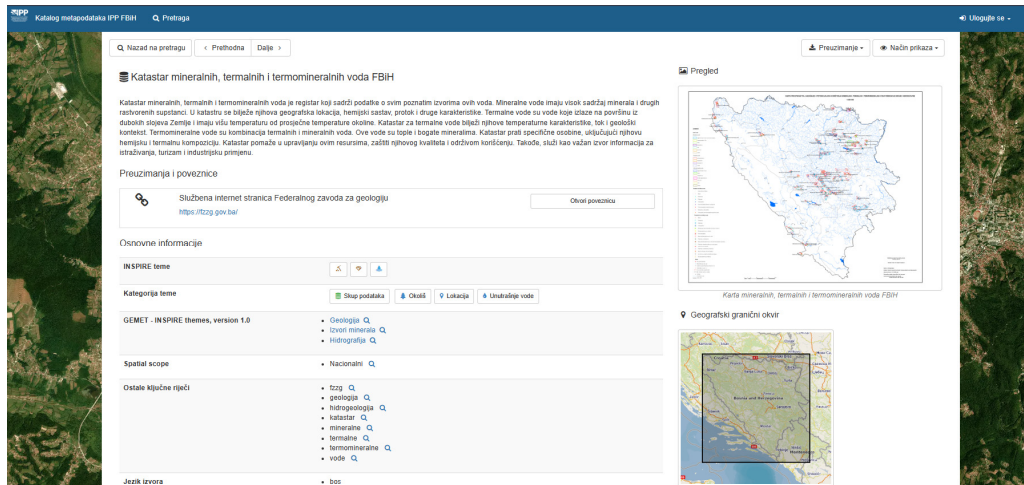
IPP Katalog metapodataka IPP FBiH   Pretraga   Ulogujte se

Nazad na pretragu   Prethodna   Dalje

Preuzimanje   Način prikaza

Katastar mineralnih, termalnih i termomineralnih voda FBiH

Katastar mineralnih, termalnih i termomineralnih voda je registar koji sadrži podatke o svim poznatim izvorima ovih voda. Mineralne vode imaju visok sadržaj minerala i drugih rastvorenih supstanci. U katastru se bilježe njihova geografska lokacija, hemijski sastav, protok i druge karakteristike. Termalne vode su vode koje izlaze na površinu iz dubokih slojeva Zemlje i imaju višu temperaturu od prosječne temperature okoline. Katastar za termalne vode bilježi njihove temperaturne karakteristike, tok i geološki kontekst. Termomineralne vode su kombinacija termalnih i mineralnih voda. Ove vode su tople i bogate mineralima. Katastar prati specifične osobine, uključujući njihovu hemijsku i termalnu kompoziciju. Katastar pomaže u upravljanju ovim resursima, zaštiti njihovog kvaliteta i održivom korišćenju. Takođe, služi kao važan izvor informacija za istraživanja, turizam i industrijsku primjenu.

Preuzimanja i poveznice

Službena internet stranica Federalnog zavoda za geologiju
https://fzzg.gov.ba/
Otvori poveznicu

Osnovne informacije

| INSPIRE teme | |
|---|---|
| Kategorija teme | Skup podataka, Okoliš, Lokacija, Unutrašnje vode |
| GEMET - INSPIRE themes, version 1.0 | Geologija, Izvori minerala, Hidrografija |
| Spatial scope | Nacionalni |
| Ostale ključne riječi | fzzg, geologija, hidrogeologija, katastar, mineralne, termalne, termomineralne, vode |
| Jezik izvora | bos |

Pregled

Karta mineralnih, termalnih i termomineralnih voda FBiH

Geografski granični okvir

Bosna and Herzegovina